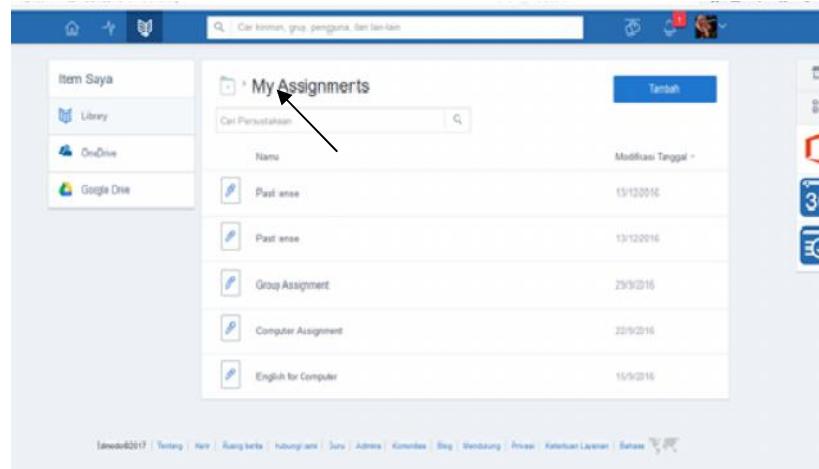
Cari kiriman, grup, pengguna, dan lain-lain

Item Saya

Library

OneDrive

Google Drive

My Assignmerts

Tambah

Cari Perpustakaan

| Nama | Modifikasi Tanggal |
|---|---|
| Past ense | 13/12/2016 |
| Past ense | 13/12/2016 |
| Group Assignment | 29/9/2016 |
| Computer Assignment | 22/9/2016 |
| English for Computer | 15/9/2016 |

Edmodo©2017 | Tentang | Karir | Ruang berita | hubungi kami | Guru | Admins | Komunitas | Blog | Mendukung | Privasi | Ketentuan Layanan | Bahasa

3